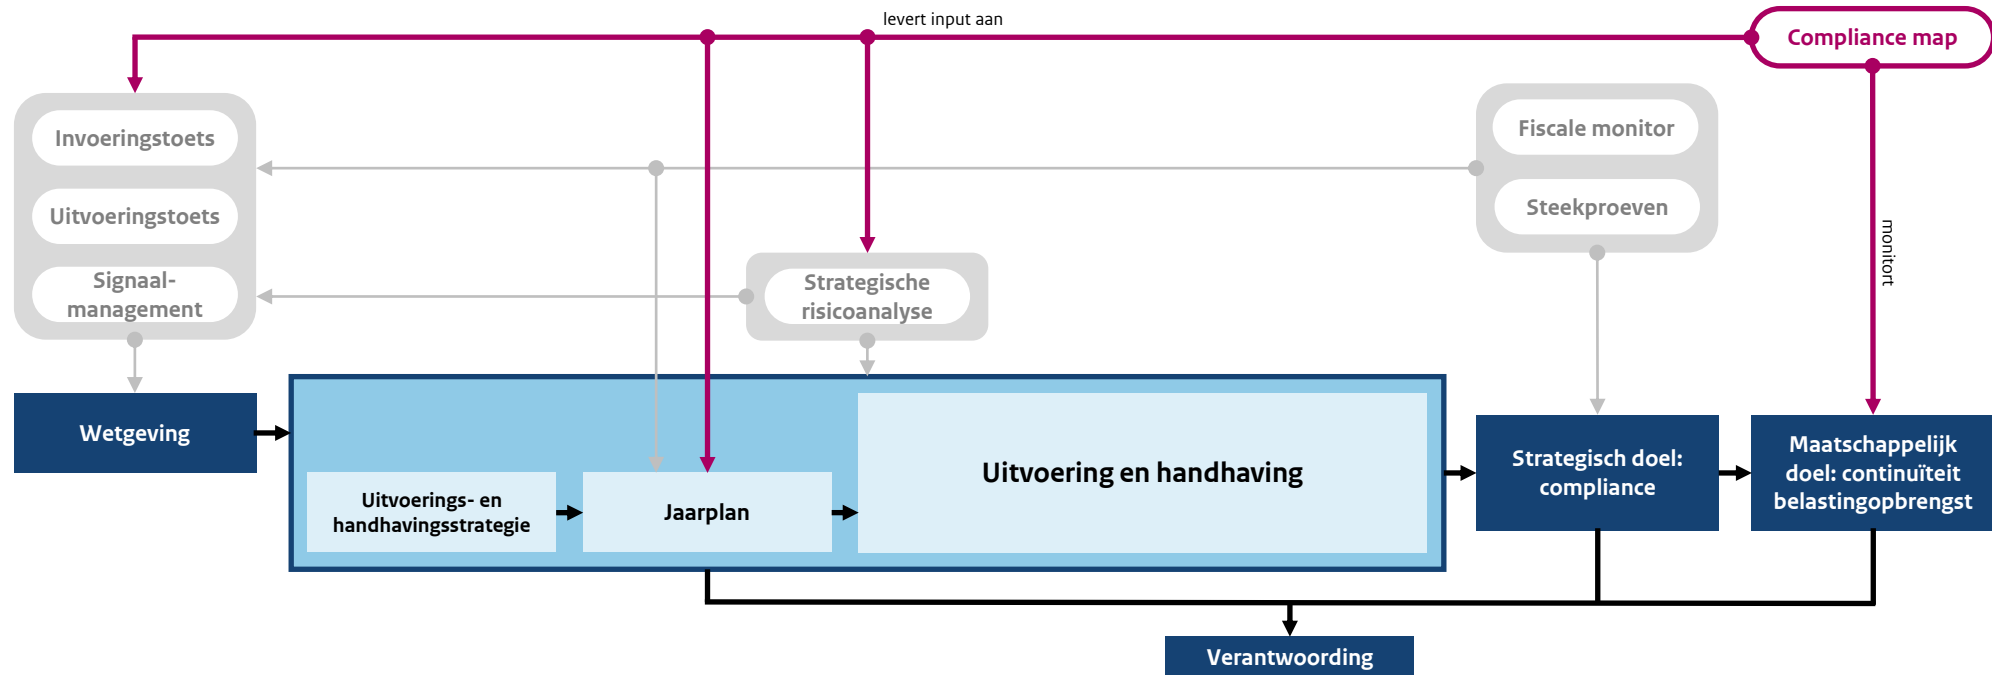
levert input aan

Compliance map

Invoeringstoets

Uitvoeringstoets

Signaal-management

Fiscale monitor

Steekproeven

monitort

Strategische risicoanalyse

Wetgeving

Uitvoerings- en handhavingsstrategie

Jaarplan

Uitvoering en handhaving

Strategisch doel: compliance

Maatschappelijk doel: continuïteit belastingopbrengst

Verantwoording